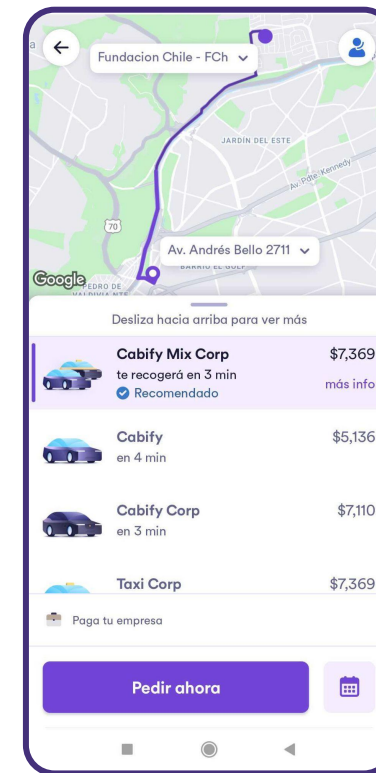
Fundacion Chile - FCh

JARDÍN DEL ESTE

Av. Pdte. Kennedy

70

Av. Andrés Bello 2711

BARRIO EL GOLF

Google

PEDRO DE VALDIVIA NTE

Desliza hacia arriba para ver más

Cabify Mix Corp
te recogerá en 3 min
Recomendado
$7,369
más info

Cabify
en 4 min
$5,136

Cabify Corp
en 3 min
$7,110

Taxi Corp
$7,369

Paga tu empresa

Pedir ahora